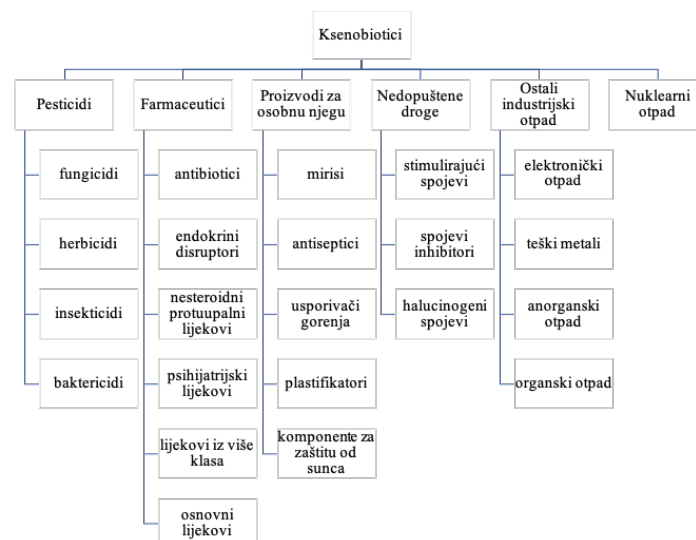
Ksenobiotici

Pesticidi

fungicidi

herbicidi

insekticidi

baktericidi

Farmaceutici

antibiotici

endokrini disruptori

nesteroidni protuupalni lijekovi

psihijatrijski lijekovi

lijekovi iz više klasa

osnovni lijekovi

Proizvodi za osobnu njegu

mirisi

antiseptici

usporivači gorenja

plastifikatori

komponente za zaštitu od sunca

Nedopuštene droge

stimulirajući spojevi

spojevi inhibitori

halucinogeni spojevi

Ostali industrijski otpad

elektronički otpad

teški metali

anorganski otpad

organski otpad

Nuklearni otpad